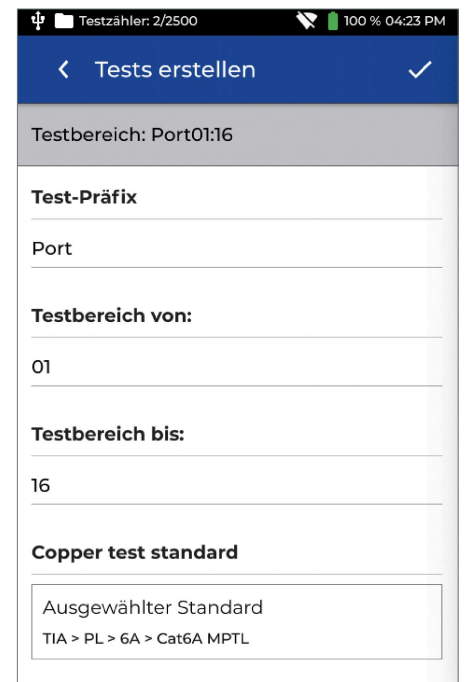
Testzähler: 2/2500
100 % 04:23 PM

Tests erstellen

Testbereich: Port01:16

Test-Präfix

Port

Testbereich von:

01

Testbereich bis:

16

Copper test standard

Ausgewählter Standard
TIA > PL > 6A > Cat6A MPTL